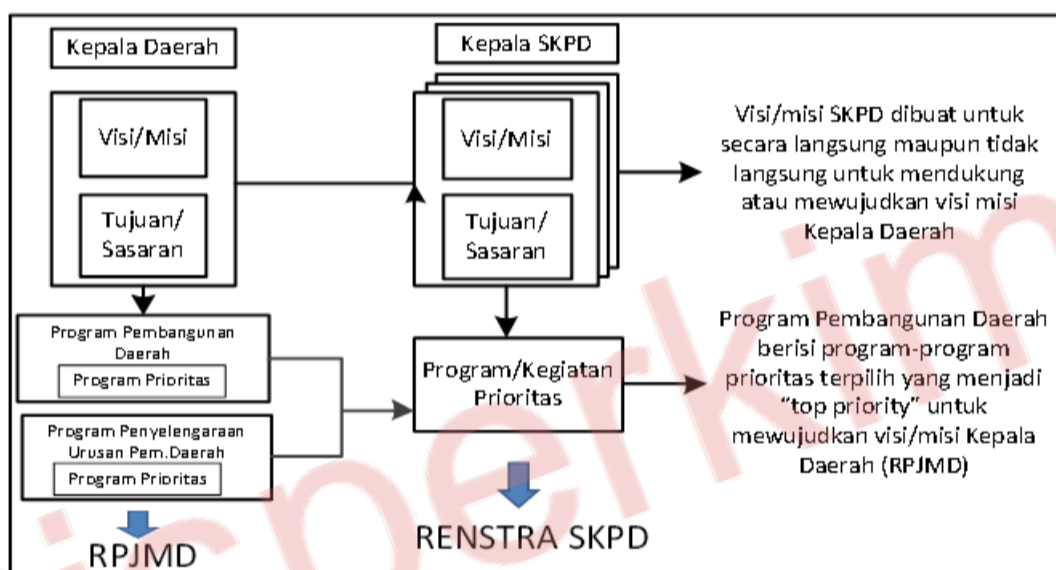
Kepala Daerah

Visi/Misi

Tujuan/ Sasaran

Kepala SKPD

Visi/Misi

Tujuan/ Sasaran

Visi/misi SKPD dibuat untuk secara langsung maupun tidak langsung untuk mendukung atau mewujudkan visi misi Kepala Daerah

Program Pembangunan Daerah

Program Prioritas

Program Penyelengaraan Urusan Pem.Daerah

Program Prioritas

Program/Kegiatan Prioritas

Program Pembangunan Daerah berisi program-program prioritas terpilih yang menjadi "top priority" untuk mewujudkan visi/misi Kepala Daerah (RPJMD)

RPJMD

RENSTRA SKPD

ciperkim